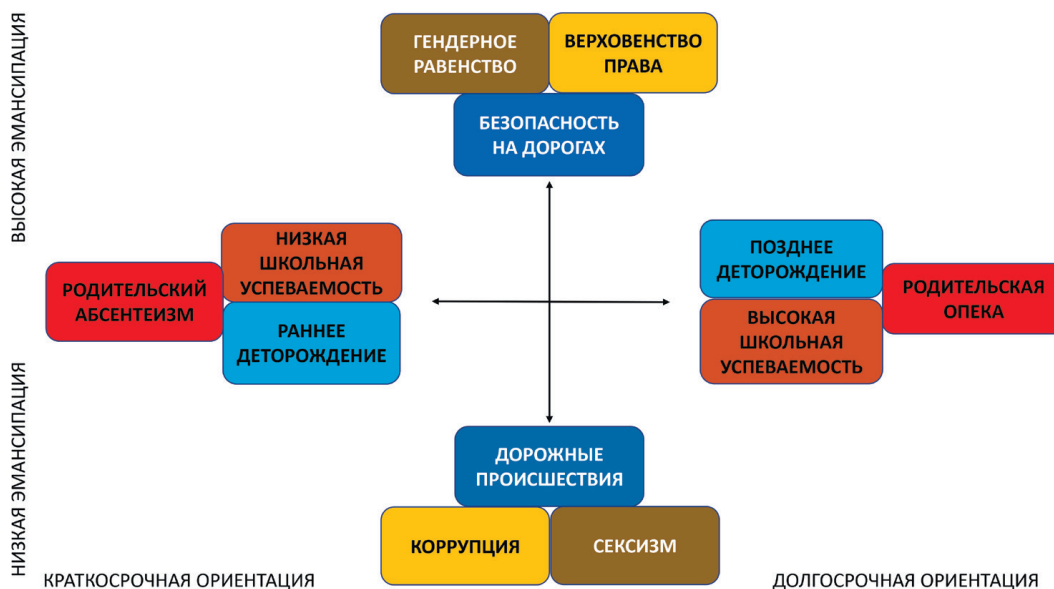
ВЫСОКАЯ ЭМАНСИПАЦИЯ

ГЕНДЕРНОЕ РАВЕНСТВО

ВЕРХОВЕНСТВО ПРАВА

БЕЗОПАСНОСТЬ НА ДОРОГАХ

РОДИТЕЛЬСКИЙ АБСЕНТЕИЗМ

НИЗКАЯ ШКОЛЬНАЯ УСПЕВАЕМОСТЬ

РАННЕЕ ДЕТОРОЖДЕНИЕ

ПОЗДНЕЕ ДЕТОРОЖДЕНИЕ

ВЫСОКАЯ ШКОЛЬНАЯ УСПЕВАЕМОСТЬ

РОДИТЕЛЬСКАЯ ОПЕКА

НИЗКАЯ ЭМАНСИПАЦИЯ

ДОРОЖНЫЕ ПРОИСШЕСТВИЯ

КОРРУПЦИЯ

СЕКСИЗМ

КРАТКОСРОЧНАЯ ОРИЕНТАЦИЯ

ДОЛГОСРОЧНАЯ ОРИЕНТАЦИЯ